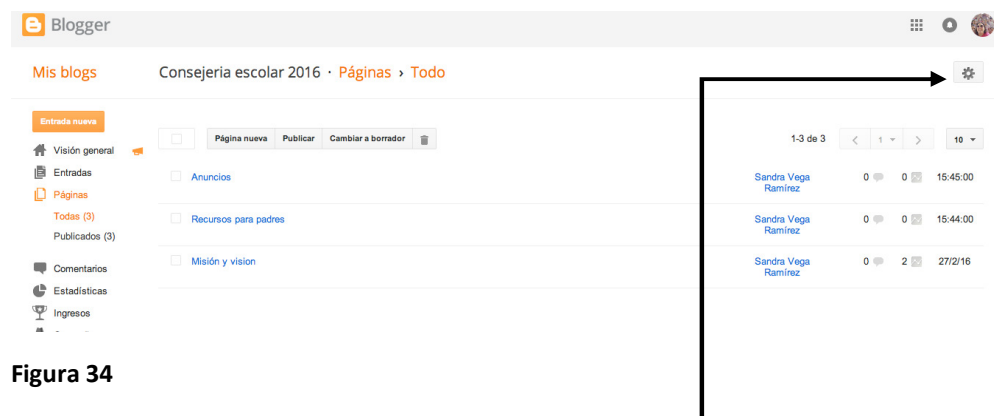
Blogger

Mis blogs

Consejeria escolar 2016 · Páginas › Todo

Entrada nueva

Visión general

Entradas

Páginas

Todas (3)

Publicados (3)

Comentarios

Estadísticas

Ingresos

Página nueva | Publicar | Cambiar a borrador

1-3 de 3 | 1 | 10

| | | | | |
|---|---|---|---|---|
| Anuncios | Sandra Vega Ramírez | 0 | 0 | 15:45:00 |
| Recursos para padres | Sandra Vega Ramírez | 0 | 0 | 15:44:00 |
| Misión y vision | Sandra Vega Ramírez | 0 | 2 | 27/2/16 |

Figura 34